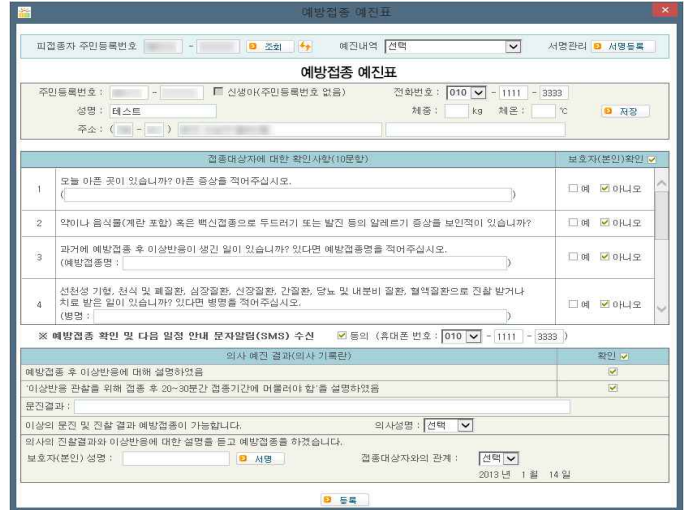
예방접종 예진표

피접종자 주민등록번호 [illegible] - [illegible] 조회 예진내역 선택 서명관리 서명등록

예방접종 예진표

주민등록번호 : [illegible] - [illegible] 신생아(주민등록번호 없음) 전화번호 : 010 - 1111 - 3333
성명 : 테스트 체중 : kg 체온 : ℃ 저장
주소 : ( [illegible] - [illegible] )

| | 접종대상자에 대한 확인사항(10문항) | 보호자(본인)확인 |
|---|---|---|
| 1 | 오늘 아픈 곳이 있습니까? 아픈 증상을 적어주십시오. ( ) | 예 아니오 |
| 2 | 약이나 음식물(계란 포함) 혹은 백신접종으로 두드러기 또는 발진 등의 알레르기 증상을 보인적이 있습니까? | 예 아니오 |
| 3 | 과거에 예방접종 후 이상반응이 생긴 일이 있습니까? 있다면 예방접종명을 적어주십시오. (예방접종명 : ) | 예 아니오 |
| 4 | 선천성 기형, 천식 및 폐질환, 심장질환, 신장질환, 간질환, 당뇨 및 내분비 질환, 혈액질환으로 진찰 받거나 치료 받은 일이 있습니까? 있다면 병명을 적어주십시오. (병명 : ) | 예 아니오 |

※ 예방접종 확인 및 다음 일정 안내 문자알림(SMS) 수신 동의 (휴대폰 번호 : 010 - 1111 - 3333 )

| 의사 예진 결과(의사 기록란) | 확인 |
|---|---|
| 예방접종 후 이상반응에 대해 설명하였음 | |
| '이상반응 관찰을 위해 접종 후 20~30분간 접종기관에 머물러야 함'을 설명하였음 | |

문진결과 :
이상의 문진 및 진찰 결과 예방접종이 가능합니다. 의사성명 : 선택
의사의 진찰결과와 이상반응에 대한 설명을 듣고 예방접종을 하겠습니다.
보호자(본인) 성명 : 서명 접종대상자와의 관계 : 선택
2013 년 1 월 14 일

등록